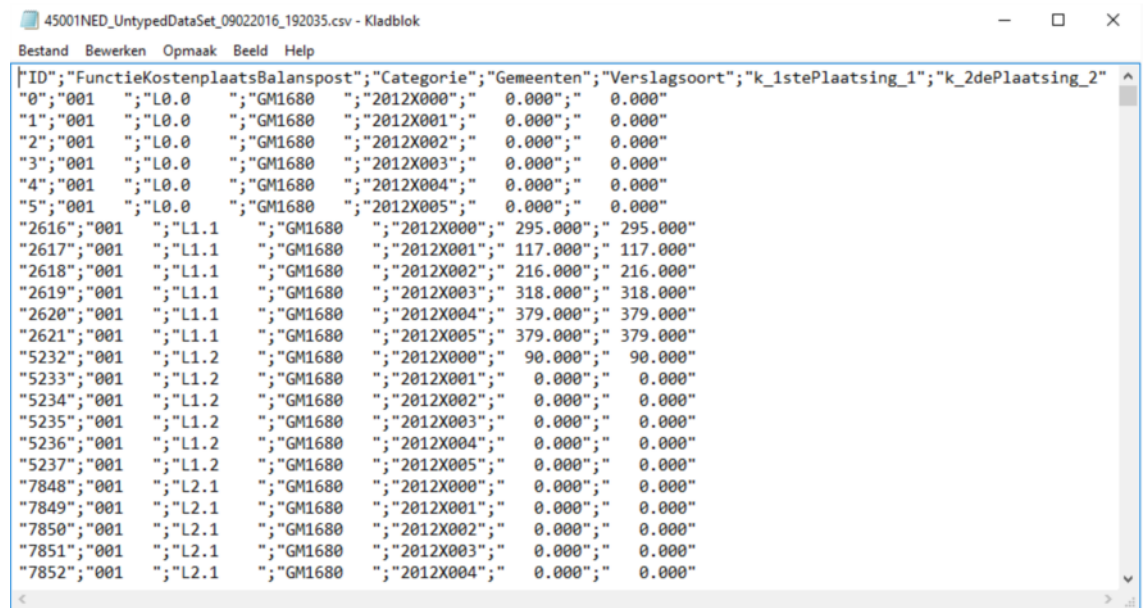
45001NED_UntypedDataSet_09022016_192035.csv - Kladblok

Bestand Bewerken Opmaak Beeld Help

"ID";"FunctieKostenplaatsBalanspost";"Categorie";"Gemeenten";"Verslagsoort";"k_1stePlaatsing_1";"k_2dePlaatsing_2"
"0";"001 ";"L0.0 ";"GM1680 ";"2012X000";" 0.000";" 0.000"
"1";"001 ";"L0.0 ";"GM1680 ";"2012X001";" 0.000";" 0.000"
"2";"001 ";"L0.0 ";"GM1680 ";"2012X002";" 0.000";" 0.000"
"3";"001 ";"L0.0 ";"GM1680 ";"2012X003";" 0.000";" 0.000"
"4";"001 ";"L0.0 ";"GM1680 ";"2012X004";" 0.000";" 0.000"
"5";"001 ";"L0.0 ";"GM1680 ";"2012X005";" 0.000";" 0.000"
"2616";"001 ";"L1.1 ";"GM1680 ";"2012X000";" 295.000";" 295.000"
"2617";"001 ";"L1.1 ";"GM1680 ";"2012X001";" 117.000";" 117.000"
"2618";"001 ";"L1.1 ";"GM1680 ";"2012X002";" 216.000";" 216.000"
"2619";"001 ";"L1.1 ";"GM1680 ";"2012X003";" 318.000";" 318.000"
"2620";"001 ";"L1.1 ";"GM1680 ";"2012X004";" 379.000";" 379.000"
"2621";"001 ";"L1.1 ";"GM1680 ";"2012X005";" 379.000";" 379.000"
"5232";"001 ";"L1.2 ";"GM1680 ";"2012X000";" 90.000";" 90.000"
"5233";"001 ";"L1.2 ";"GM1680 ";"2012X001";" 0.000";" 0.000"
"5234";"001 ";"L1.2 ";"GM1680 ";"2012X002";" 0.000";" 0.000"
"5235";"001 ";"L1.2 ";"GM1680 ";"2012X003";" 0.000";" 0.000"
"5236";"001 ";"L1.2 ";"GM1680 ";"2012X004";" 0.000";" 0.000"
"5237";"001 ";"L1.2 ";"GM1680 ";"2012X005";" 0.000";" 0.000"
"7848";"001 ";"L2.1 ";"GM1680 ";"2012X000";" 0.000";" 0.000"
"7849";"001 ";"L2.1 ";"GM1680 ";"2012X001";" 0.000";" 0.000"
"7850";"001 ";"L2.1 ";"GM1680 ";"2012X002";" 0.000";" 0.000"
"7851";"001 ";"L2.1 ";"GM1680 ";"2012X003";" 0.000";" 0.000"
"7852";"001 ";"L2.1 ";"GM1680 ";"2012X004";" 0.000";" 0.000"